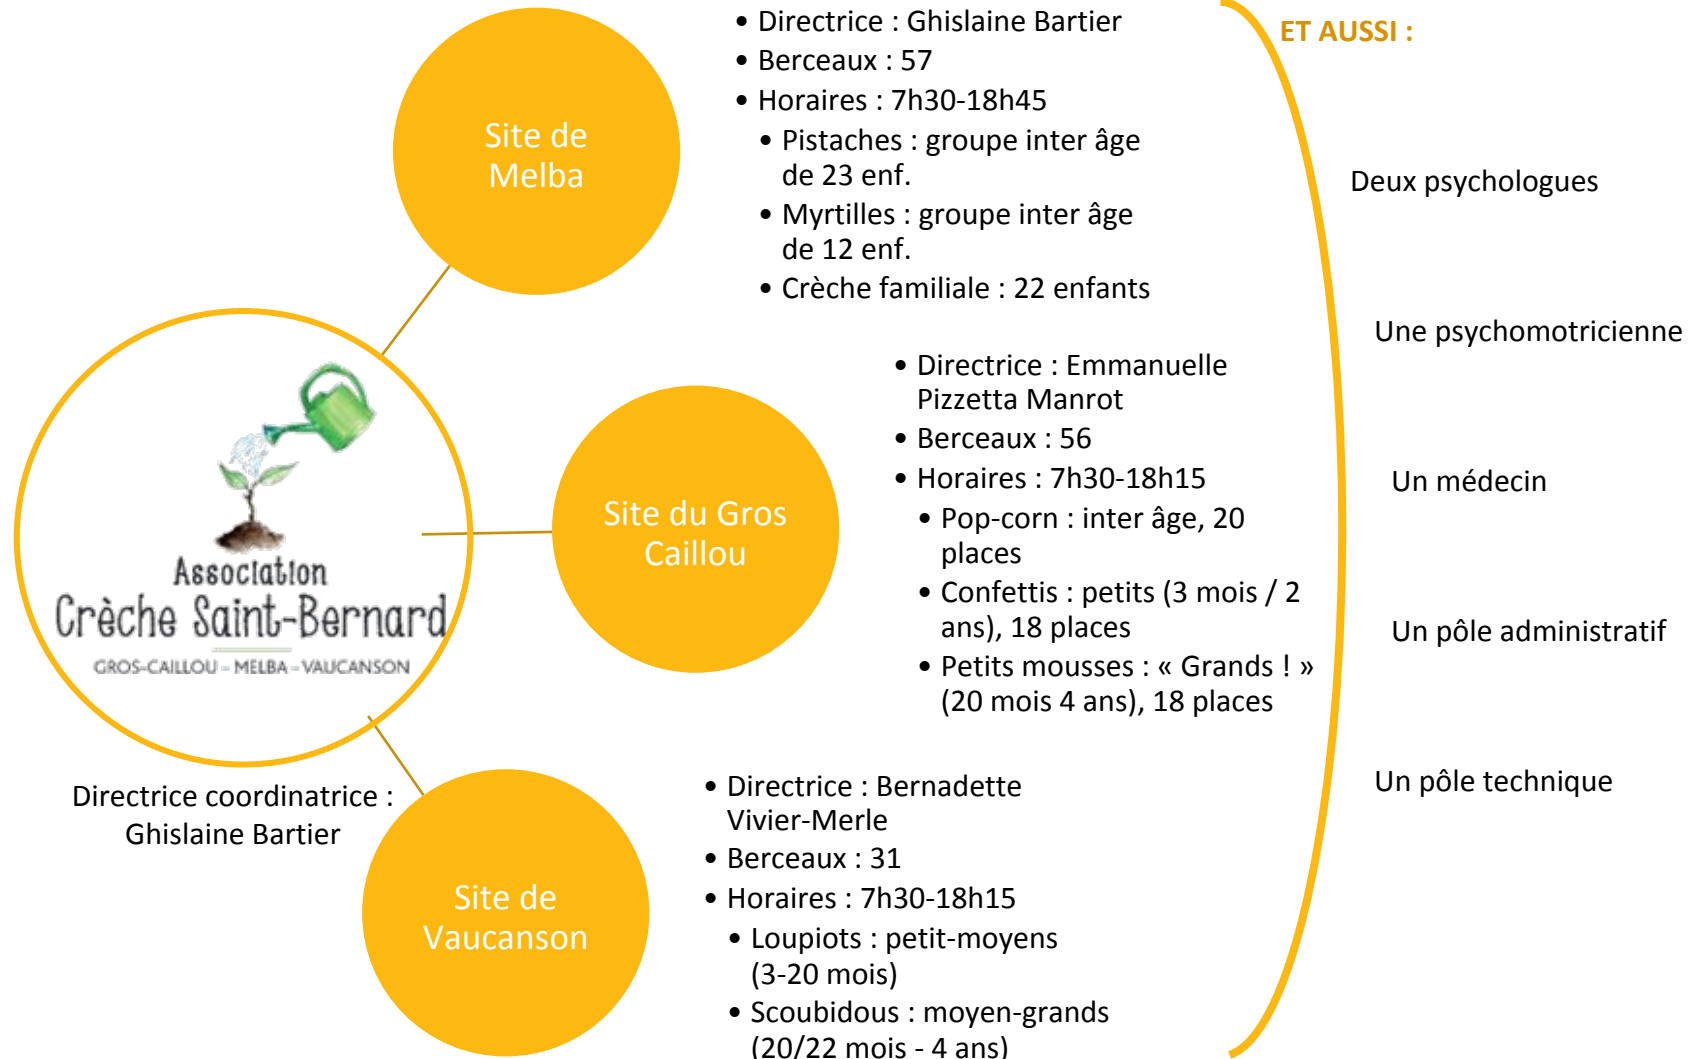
Association
Crèche Saint-Bernard
GROS-CAILLOU – MELBA – VAUCANSON

Directrice coordinatrice : Ghislaine Bartier

Site de Melba

• Directrice : Ghislaine Bartier
• Berceaux : 57
• Horaires : 7h30-18h45
  • Pistaches : groupe inter âge de 23 enf.
  • Myrtilles : groupe inter âge de 12 enf.
  • Crèche familiale : 22 enfants

Site du Gros Caillou

• Directrice : Emmanuelle Pizzetta Manrot
• Berceaux : 56
• Horaires : 7h30-18h15
  • Pop-corn : inter âge, 20 places
  • Confettis : petits (3 mois / 2 ans), 18 places
  • Petits mousses : « Grands ! » (20 mois 4 ans), 18 places

Site de Vaucanson

• Directrice : Bernadette Vivier-Merle
• Berceaux : 31
• Horaires : 7h30-18h15
  • Loupiots : petit-moyens (3-20 mois)
  • Scoubidous : moyen-grands (20/22 mois - 4 ans)

ET AUSSI :

Deux psychologues

Une psychomotricienne

Un médecin

Un pôle administratif

Un pôle technique